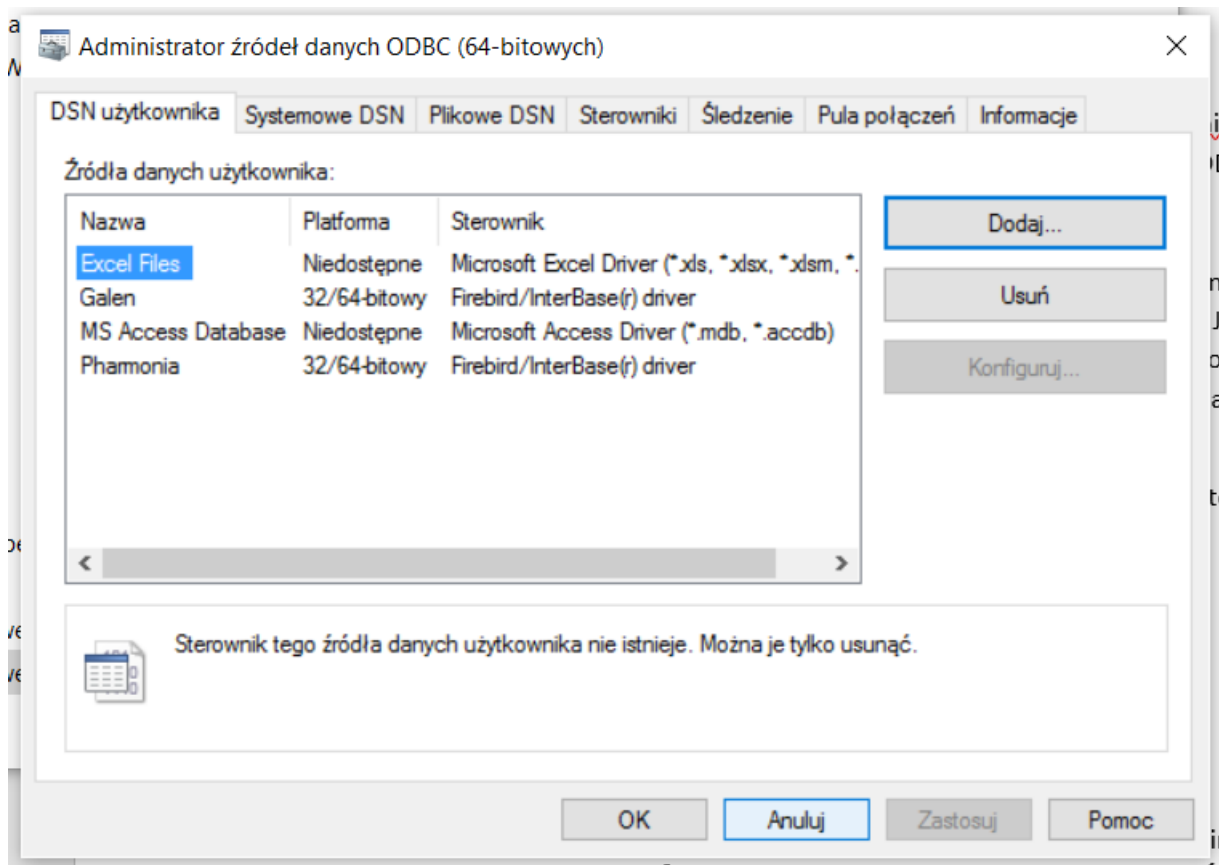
Administrator źródeł danych ODBC (64-bitowych)

DSN użytkownika | Systemowe DSN | Plikowe DSN | Sterowniki | Śledzenie | Pula połączeń | Informacje

Źródła danych użytkownika:

| Nazwa | Platforma | Sterownik |
|---|---|---|
| Excel Files | Niedostępne | Microsoft Excel Driver (*.xls, *.xlsx, *.xlsm, *. |
| Galen | 32/64-bitowy | Firebird/InterBase(r) driver |
| MS Access Database | Niedostępne | Microsoft Access Driver (*.mdb, *.accdb) |
| Pharmonia | 32/64-bitowy | Firebird/InterBase(r) driver |

Dodaj...

Usuń

Konfiguruj...

Sterownik tego źródła danych użytkownika nie istnieje. Można je tylko usunąć.

OK | Anuluj | Zastosuj | Pomoc